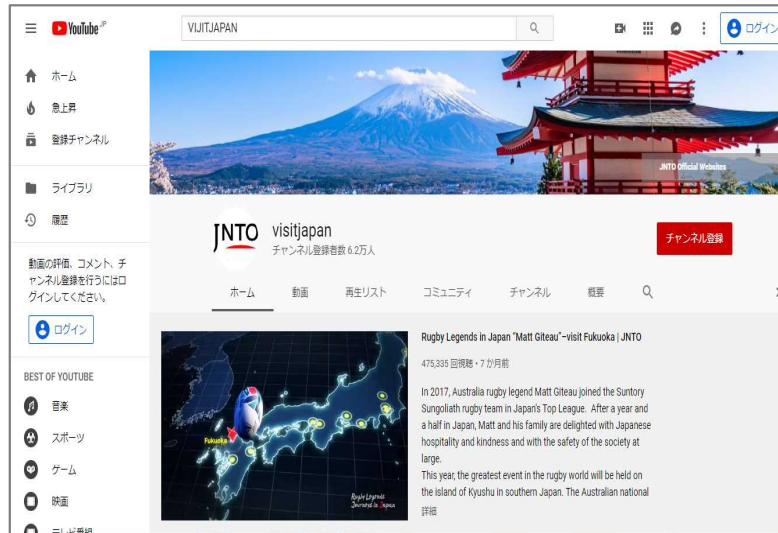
YouTube JP

VIJITJAPAN

ログイン

ホーム
急上昇
登録チャンネル

ライブラリ
履歴

動画の評価、コメント、チャンネル登録を行うにはログインしてください。

ログイン

BEST OF YOUTUBE

音楽
スポーツ
ゲーム
映画
テレビ番組

JNTO Official Websites

JNTO visitjapan
チャンネル登録者数 6.2万人

チャンネル登録

ホーム 動画 再生リスト コミュニティ チャンネル 概要

Fukuoka

Rugby Legends Journey to Japan

Rugby Legends in Japan "Matt Giteau"–visit Fukuoka | JNTO

475,335 回視聴・7 か月前

In 2017, Australia rugby legend Matt Giteau joined the Suntory Sungoliath rugby team in Japan's Top League. After a year and a half in Japan, Matt and his family are delighted with Japanese hospitality and kindness and with the safety of the society at large.
This year, the greatest event in the rugby world will be held on the island of Kyushu in southern Japan. The Australian national
詳細